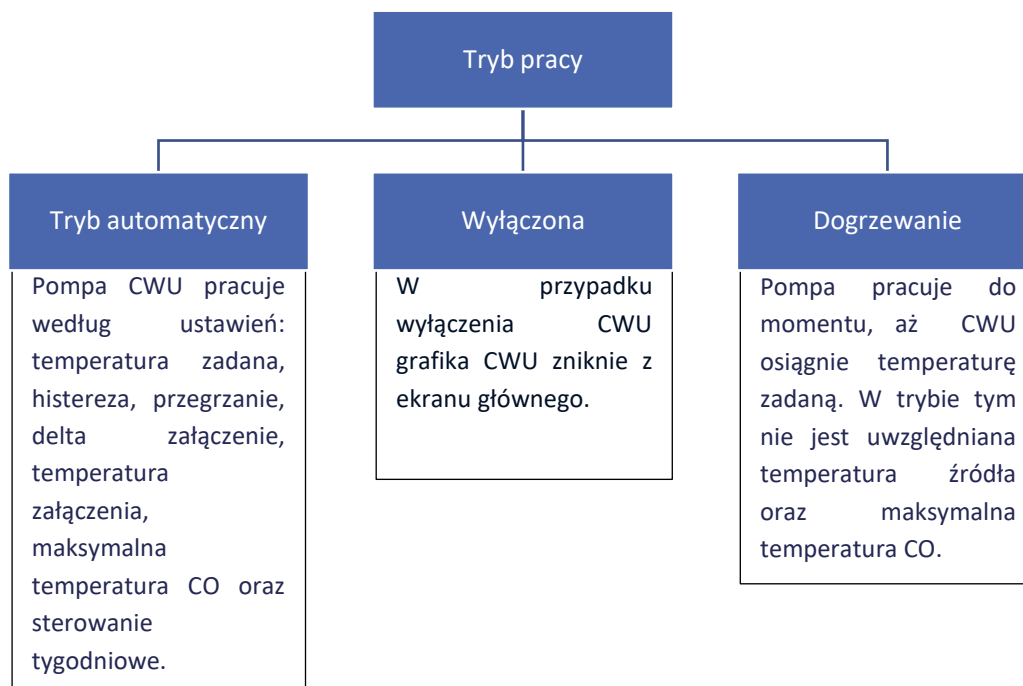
Tryb pracy

Tryb automatyczny

Pompa CWU pracuje według ustawień: temperatura zadana, histereza, przegrzanie, delta załączenie, temperatura załączenia, maksymalna temperatura CO oraz sterowanie tygodniowe.

Wyłączona

W przypadku wyłączenia CWU grafika CWU zniknie z ekranu głównego.

Dogrzewanie

Pompa pracuje do momentu, aż CWU osiągnie temperaturę zadaną. W trybie tym nie jest uwzględniana temperatura źródła oraz maksymalna temperatura CO.